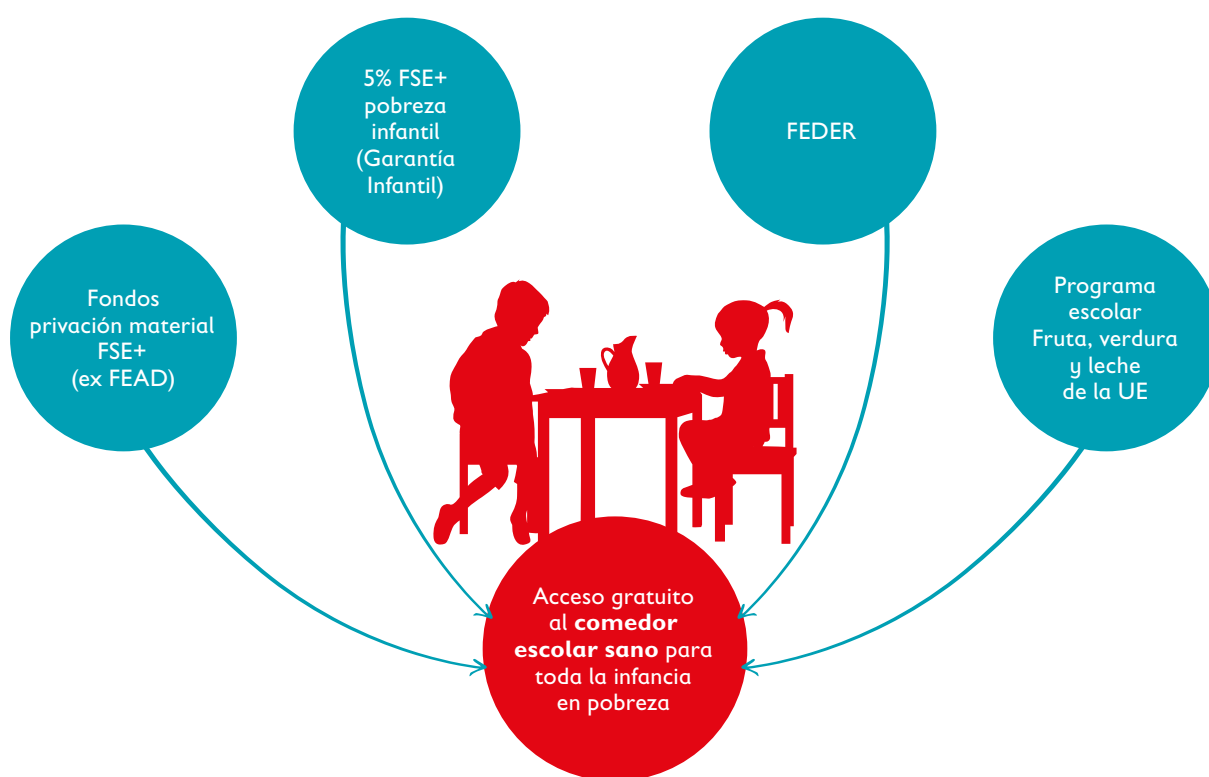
5% FSE+ pobreza infantil (Garantía Infantil)

FEDER

Fondos privación material FSE+ (ex FEAD)

Programa escolar Fruta, verdura y leche de la UE

Acceso gratuito al **comedor escolar sano** para toda la infancia en pobreza